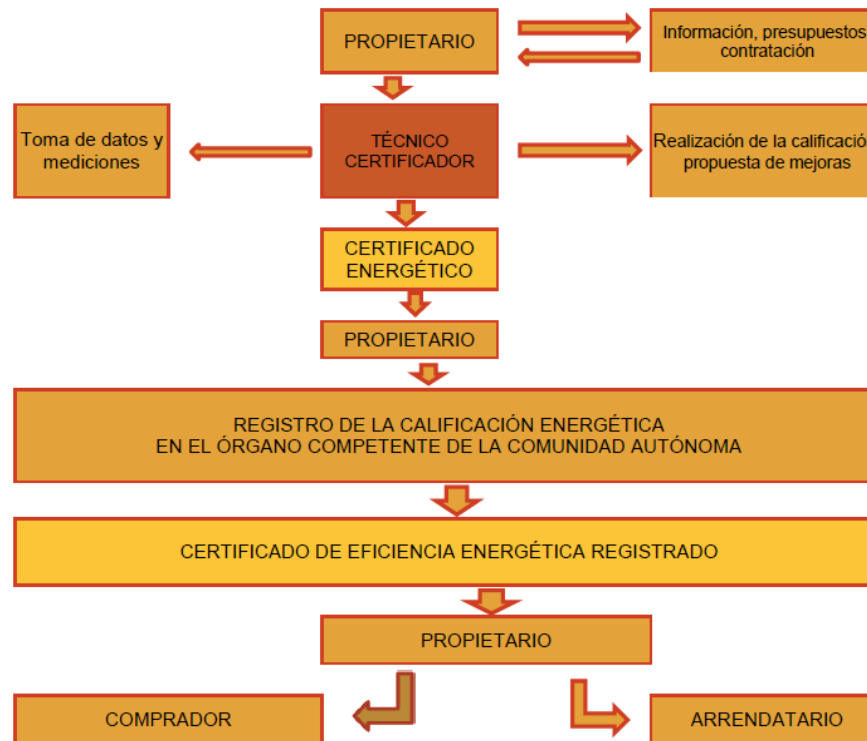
PROPIETARIO

Información, presupuestos contratación

Toma de datos y mediciones

TÉCNICO CERTIFICADOR

Realización de la calificació propuesta de mejoras

CERTIFICADO ENERGÉTICO

PROPIETARIO

REGISTRO DE LA CALIFICACIÓN ENERGÉTICA
EN EL ÓRGANO COMPETENTE DE LA COMUNIDAD AUTÓNOMA

CERTIFICADO DE EFICIENCIA ENERGÉTICA REGISTRADO

PROPIETARIO

COMPRADOR

ARRENDATARIO